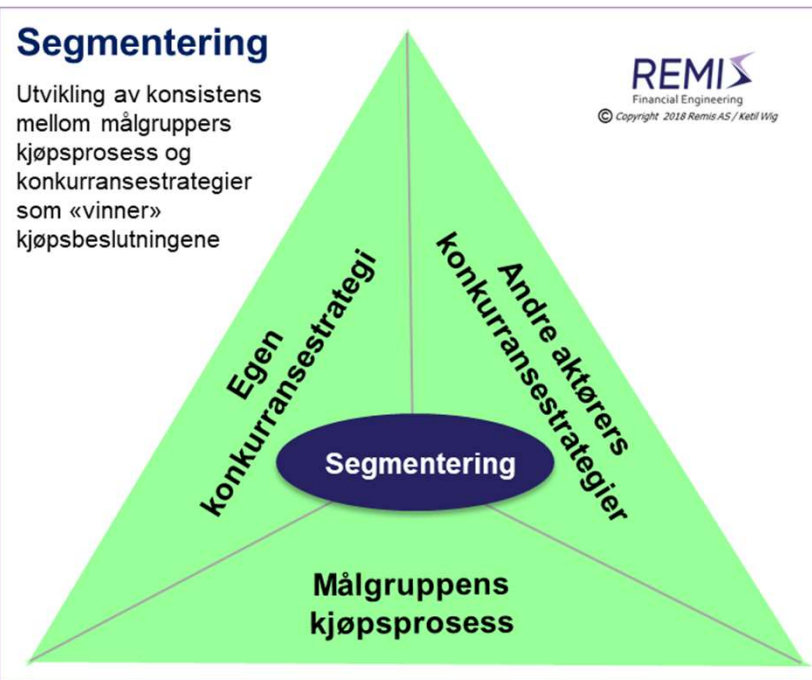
Segmentering

Utvikling av konsistens mellom målgruppers kjøpsprosess og konkurransestrategier som «vinner» kjøpsbeslutningene

REMIS
Financial Engineering
© Copyright 2018 Remis AS / Ketil Wig

Egen konkurransestrategi

Andre aktørers konkurransestrategier

Segmentering

Målgruppens kjøpsprosess